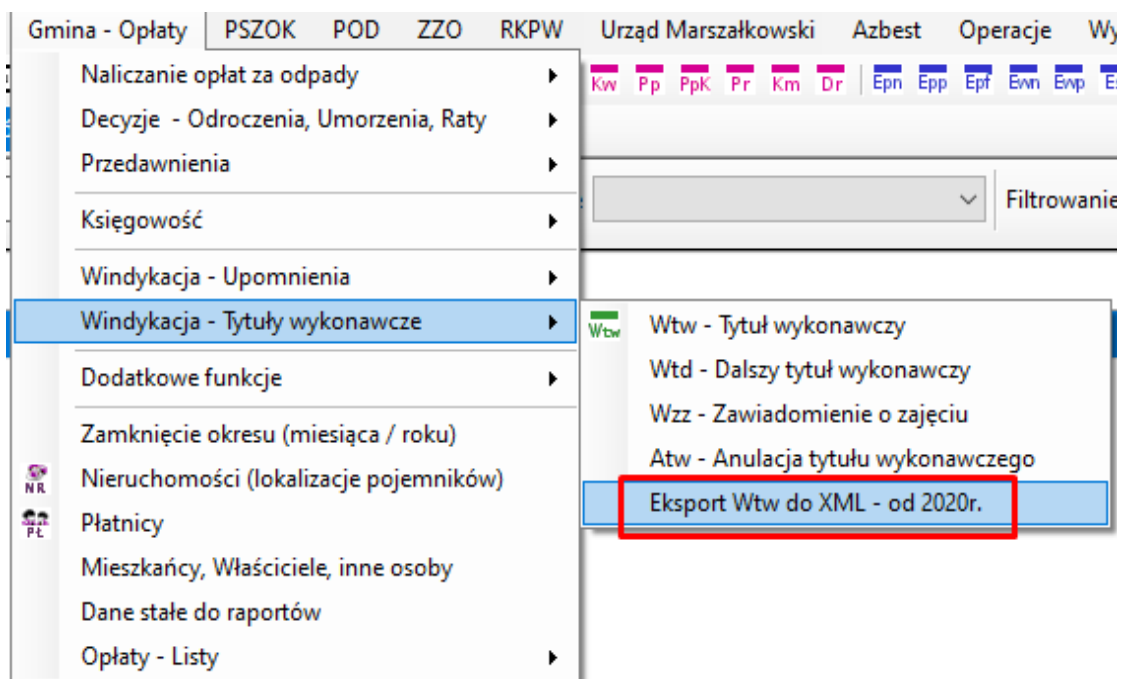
Gmina - Opłaty PSZOK POD ZZO RKPW Urząd Marszałkowski Azbest Operacje Wy

Kw Pp PpK Pr Km Dr Epn Epp Epf Ewn Ewp

Filtrowanie

Naliczanie opłat za odpady
Decyzje - Odroczenia, Umorzenia, Raty
Przedawnienia
Księgowość
Windykacja - Upomnienia
Windykacja - Tytuły wykonawcze
Dodatkowe funkcje
Zamknięcie okresu (miesiąca / roku)
NR Nieruchomości (lokalizacje pojemników)
PŁ Płatnicy
Mieszkańcy, Właściciele, inne osoby
Dane stałe do raportów
Opłaty - Listy

Wtw Wtw - Tytuł wykonawczy
Wtd - Dalszy tytuł wykonawczy
Wzz - Zawiadomienie o zajęciu
Atw - Anulacja tytułu wykonawczego
Eksport Wtw do XML - od 2020r.